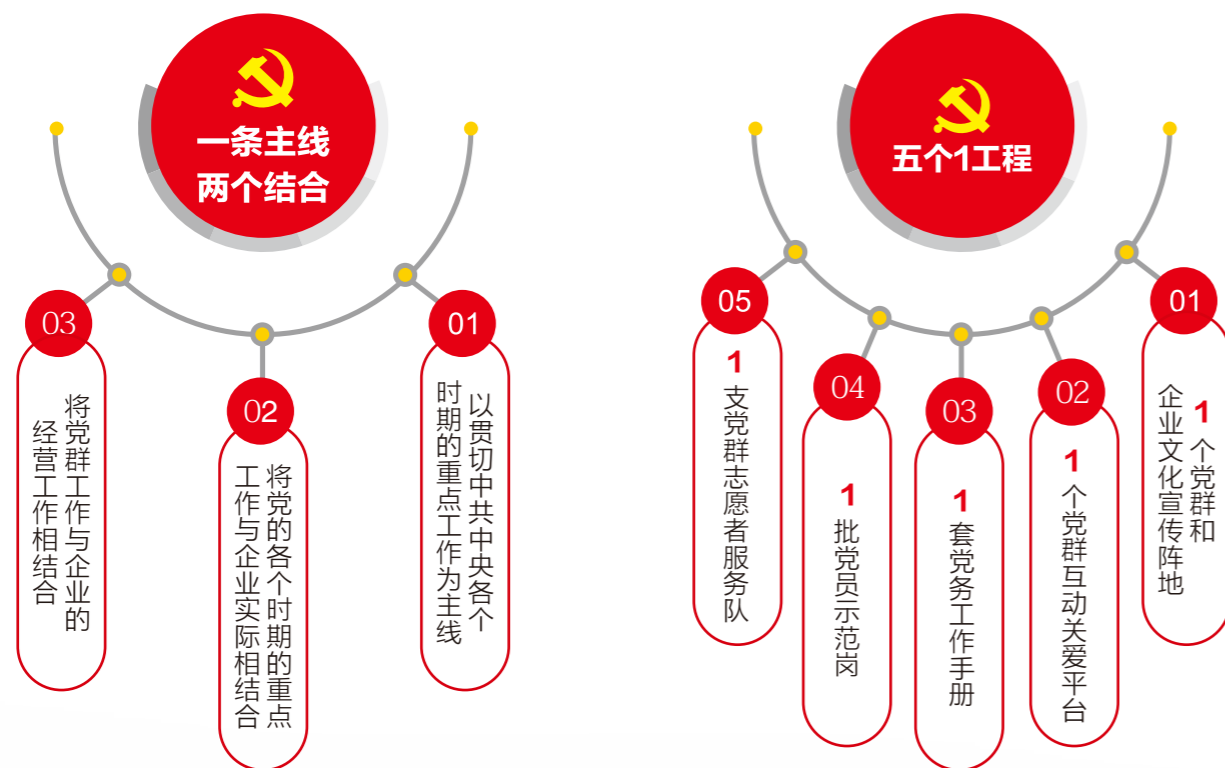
一条主线
两个结合

03
将党群工作与企业的经营工作相结合

02
将党的各个时期的重点工作与企业实际相结合

01
以贯切中共中央各个时期的重点工作为主线

五个1工程

05
1
支党群志愿者服务队

04
1
批党员示范岗

03
1
套党务工作手册

02
1
个党群互动关爱平台

01
1
个党群和企业文化宣传阵地